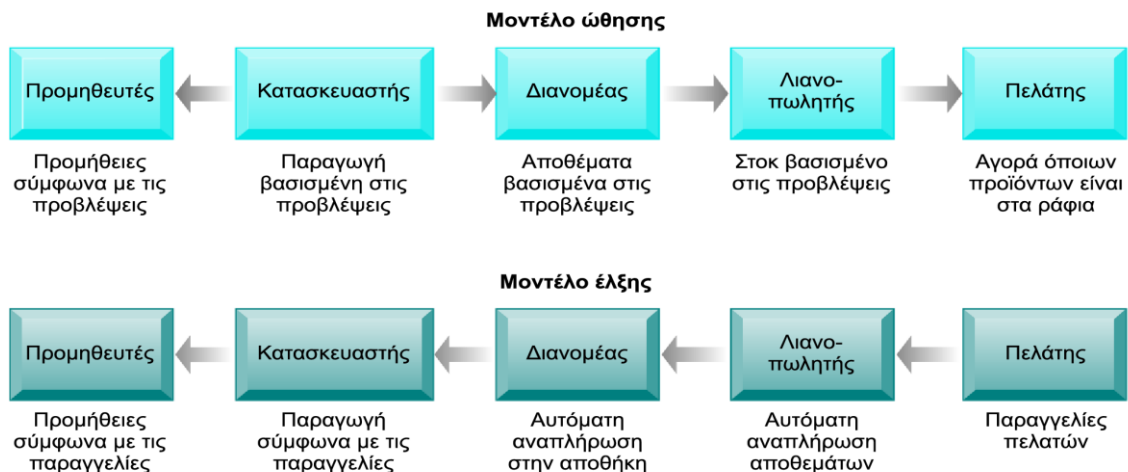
Μοντέλο ώθησης

Προμηθευτές

Κατασκευαστής

Διανομέας

Λιανοπωλητής

Πελάτης

Προμήθειες σύμφωνα με τις προβλέψεις

Παραγωγή βασισμένη στις προβλέψεις

Αποθέματα βασισμένα στις προβλέψεις

Στοκ βασισμένο στις προβλέψεις

Αγορά όποιων προϊόντων είναι στα ράφια

Μοντέλο έλξης

Προμηθευτές

Κατασκευαστής

Διανομέας

Λιανοπωλητής

Πελάτης

Προμήθειες σύμφωνα με τις παραγγελίες

Παραγωγή σύμφωνα με τις παραγγελίες

Αυτόματη αναπλήρωση στην αποθήκη

Αυτόματη αναπλήρωση αποθεμάτων

Παραγγελίες πελατών